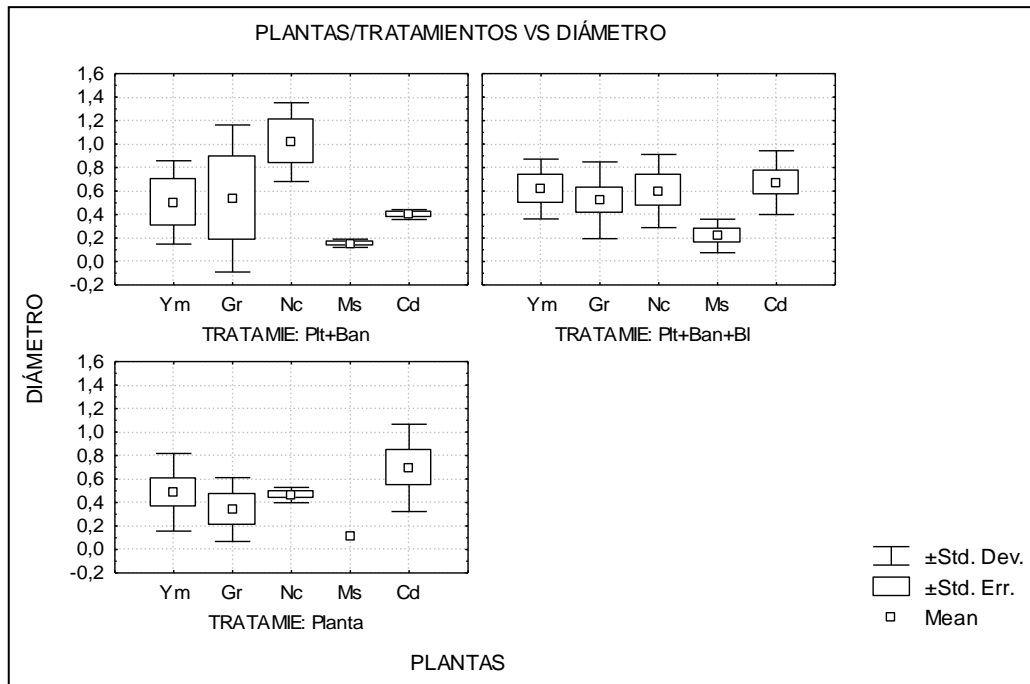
PLANTAS/TRATAMIENTOS VS DIÁMETRO

DIÁMETRO

1,6
1,4
1,2
1,0
0,8
0,6
0,4
0,2
0,0
-0,2

Ym Gr Nc Ms Cd
TRATAMIE: Plt+Ban

Ym Gr Nc Ms Cd
TRATAMIE: Plt+Ban+Bl

1,6
1,4
1,2
1,0
0,8
0,6
0,4
0,2
0,0
-0,2

Ym Gr Nc Ms Cd
TRATAMIE: Planta

±Std. Dev.
±Std. Err.
Mean

PLANTAS